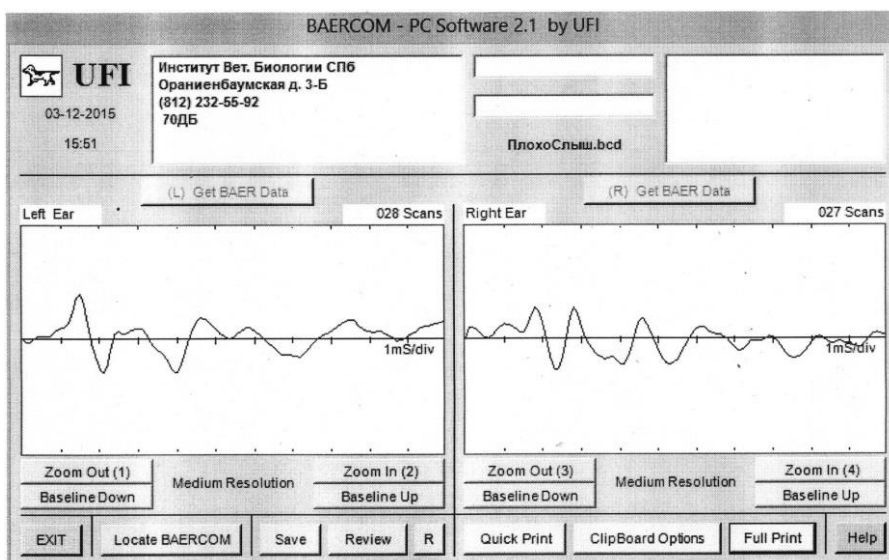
BAERCOM - PC Software 2.1 by UFI

UFI

03-12-2015

15:51

Институт Вет. Биологии СПб
Ораниенбаумская д. 3-Б
(812) 232-55-92
70ДБ

ПлохоСлыш.bcd

(L) Get BAER Data

(R) Get BAER Data

Left Ear

028 Scans

Right Ear

027 Scans

1mS/div

1mS/div

Zoom Out (1)

Medium Resolution

Zoom In (2)

Baseline Down

Baseline Up

Zoom Out (3)

Medium Resolution

Zoom In (4)

Baseline Down

Baseline Up

EXIT

Locate BAERCOM

Save

Review

R

Quick Print

ClipBoard Options

Full Print

Help